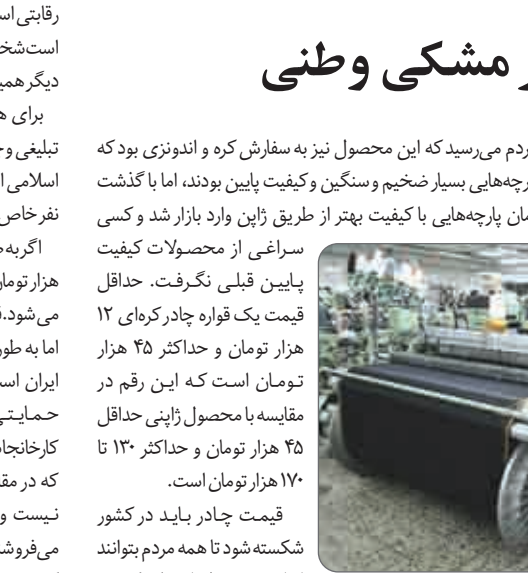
ر مشکی وطنی

ردم می‌رسید که این محصول نیز به سفارش کره و اندونزی بود که رچه‌هایی بسیار ضخیم و سنگین و کیفیت پایین بودند، اما با گذشت مان پارچه‌هایی با کیفیت بهتر از طریق ژاپن وارد بازار شد و کسی

سراغی از محصولات کیفیت پایین قبلی نگرفت. حداقل قیمت یک قواره چادر کره‌ای ۱۲ هزار تومان و حداکثر ۴۵ هزار تومان است که این رقم در مقایسه با محصول ژاپنی حداقل ۴۵ هزار تومان و حداکثر ۱۳۰ تا ۱۷۰ هزار تومان است.

قیمت چادر باید در کشور شکسته شود تا همه مردم بتوانند

رقابتی اس
است‌شخ
دیگرهمی
برای ه
تبلیغی و
اسلامی ا
نفر خاص
اگرچه
هزار توما
می‌شود.
اما به طو
ایران اس
حمایتـ
کارخانجا
که در مق
نیست و
می‌فروش